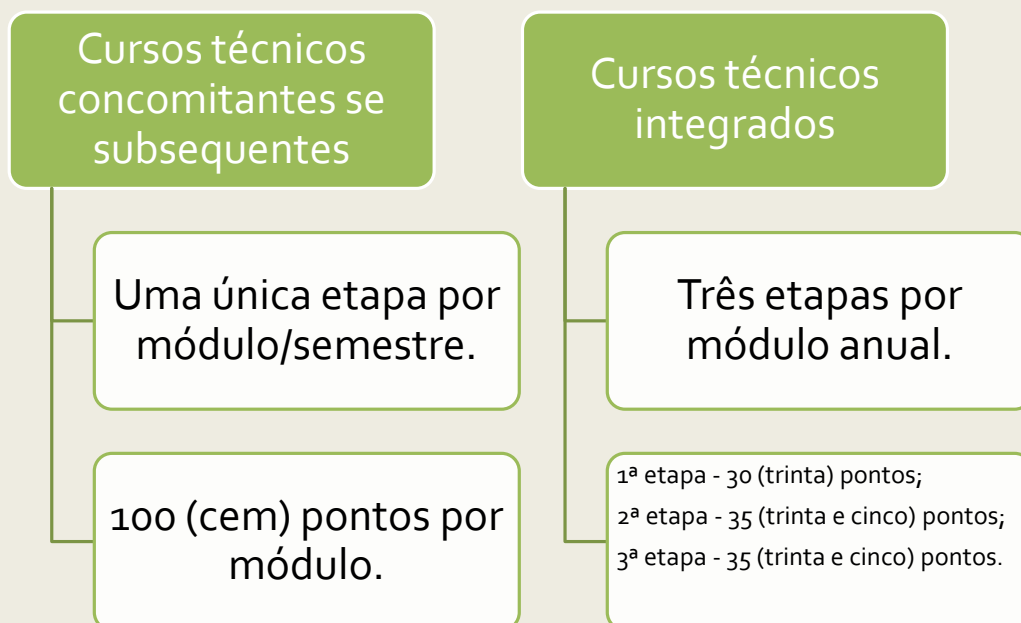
Cursos técnicos concomitantes se subsequentes

Uma única etapa por módulo/semestre.

100 (cem) pontos por módulo.

Cursos técnicos integrados

Três etapas por módulo anual.

1ª etapa - 30 (trinta) pontos;
2ª etapa - 35 (trinta e cinco) pontos;
3ª etapa - 35 (trinta e cinco) pontos.